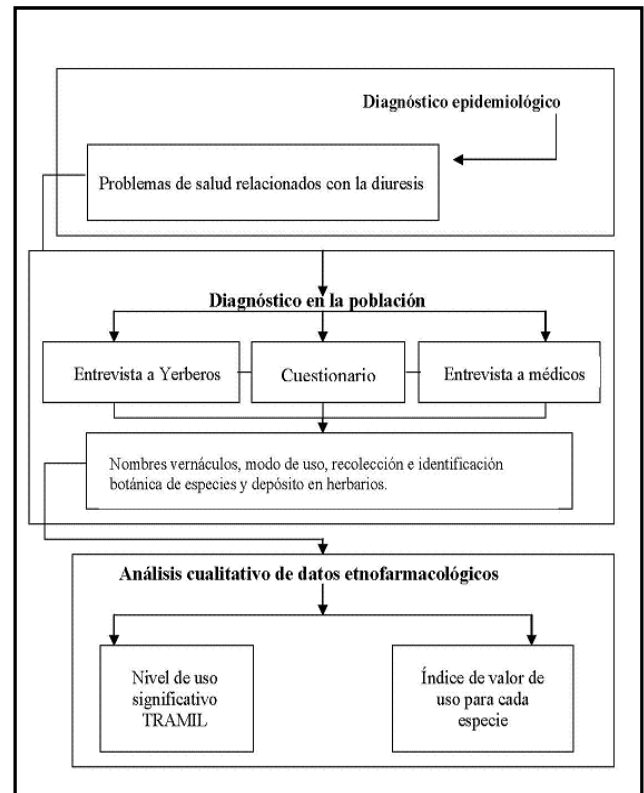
Diagnóstico epidemiológico

Problemas de salud relacionados con la diuresis

Diagnóstico en la población

Entrevista a Yerberos

Cuestionario

Entrevista a médicos

Nombres vernáculos, modo de uso, recolección e identificación botánica de especies y depósito en herbarios.

Análisis cualitativo de datos etnofarmacológicos

Nivel de uso significativo TRAMIL

Índice de valor de uso para cada especie